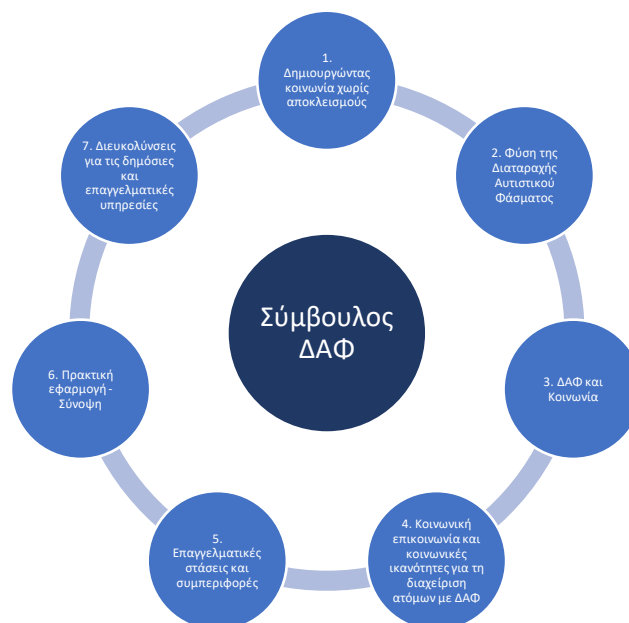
Σύμβουλος ΔΑΦ

1. Δημιουργώντας κοινωνία χωρίς αποκλεισμούς

2. Φύση της Διαταραχής Αυτιστικού Φάσματος

3. ΔΑΦ και Κοινωνία

4. Κοινωνική επικοινωνία και κοινωνικές ικανότητες για τη διαχείριση ατόμων με ΔΑΦ

5. Επαγγελματικές στάσεις και συμπεριφορές

6. Πρακτική εφαρμογή - Σύνοψη

7. Διευκολύνσεις για τις δημόσιες και επαγγελματικές υπηρεσίες